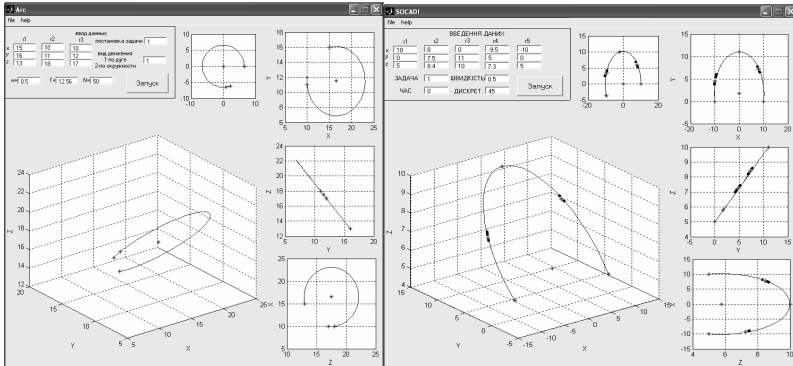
Arc
file help

ввод данных
r1 r2 r3
x 15 10 10
y 16 11 12
z 13 18 17
постановка задачи 1
вид движения 1-по дуге 2-по окружности 1
нм 0.5 Т 12.56 Nn 50
Запуск

0 10
-5 0 5 10
18 16 14 12 10 8
Y
5 10 15 20 25
X
22 20 18 16 14 12
Z
10 12 14 16 18
Y
20 15 10
Z
10 15 20 25
X
24 22 20 18 16 14 12
Z
20 15 10 5
Y
5 10 15 20 25
X

SOCADI
file help

ВВЕДЕННЯ ДАНИХ
r1 r2 r3 r4 r5
x 10 8 0 -9.5 -10
y 0 7.5 11 5 0
z 5 8.4 10 7.3 5
ЗАДАЧА 1 ШВИДКІСТЬ 0.5
ЧАС 0 ДИСКРЕТ. 45
Запуск

10 5 0
-20 0 20
15 10 5 0 -5
Y
-20 -10 0 10 20
X
10 9 8 7 6 5 4
Z
0 5 10 15
Y
15 10 5 0 -5 -10
X
4 6 8 10
Z
10 9 8 7 6 5 4
Z
15 10 5 0 -5
Y
-15 -10 -5 0 5 10 15
X